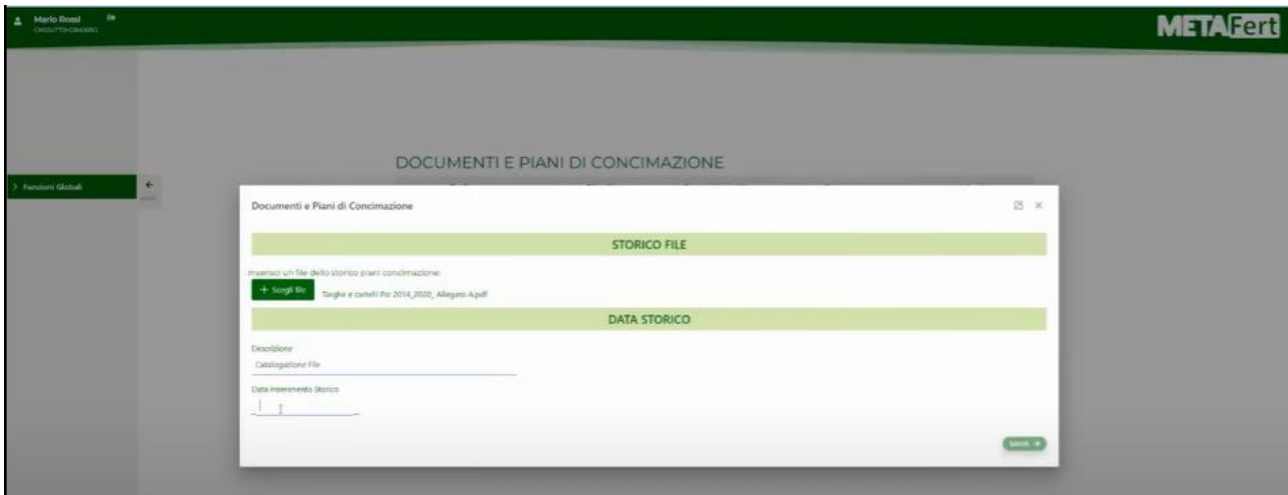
Mario Rossi
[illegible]

METAFert

Funzioni Globali

DOCUMENTI E PIANI DI CONCIMAZIONE

Documenti e Piani di Concimazione

STORICO FILE

Inserisci un file dello storico piani concimazione:

+ Scegli file

Targhe e cartelli Psr 2014_2020_Allegato A.pdf

DATA STORICO

Descrizione

Catalogazione File

Data Inserimento Storico

Invia